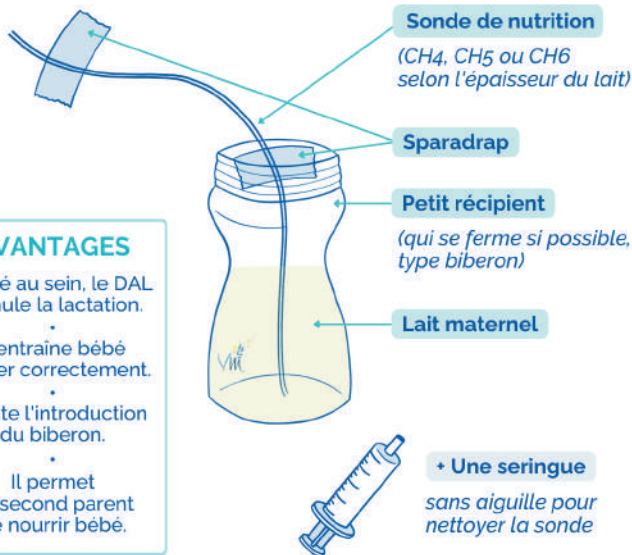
Sonde de nutrition

(CH4, CH5 ou CH6 selon l'épaisseur du lait)

Sparadrap

Petit récipient

(qui se ferme si possible, type biberon)

Lait maternel

+ Une seringue

sans aiguille pour nettoyer la sonde

VANTAGES

é au sein, le DAL ule la lactation.

•

entraîne bébé er correctement.

•

te l'introduction du biberon.

•

Il permet second parent e nourrir bébé.

VM